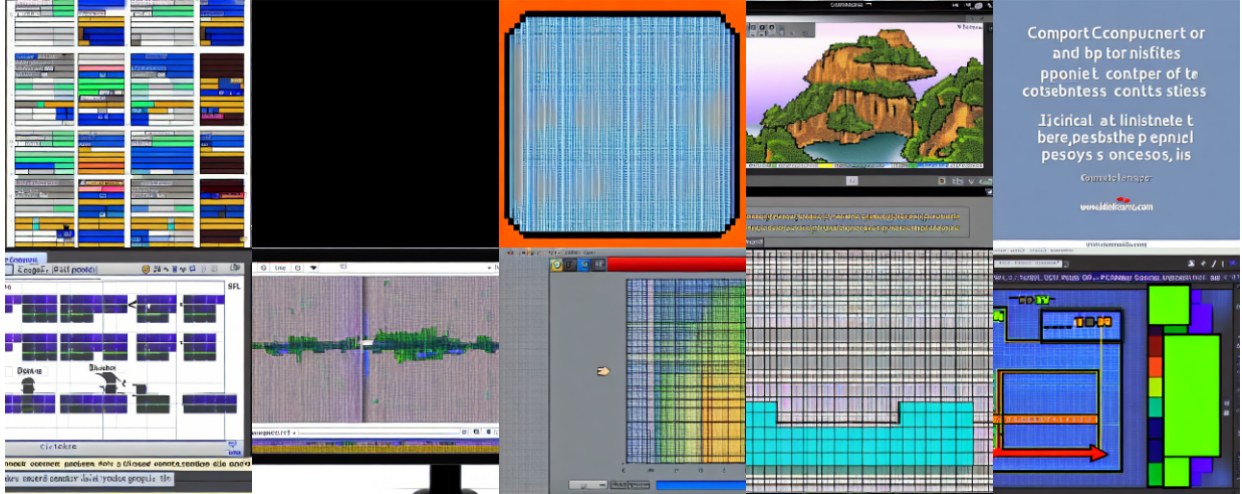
Comport Cconpucnert or and bp tor nisfites pponiet contper of te cotsebntess contts stiess

Ijcirical at linistnete t bere,pesbsthe pepnicl pesoys s oncesos, iis

www.identum.com

Georgel  Gsl poneds

SFL

Decame

Blstdee

clctotre

Sncott ccernet peeben date a Dlteced construction ale and ennoet ccnerd codner dalat youde geogis tle

CO TV